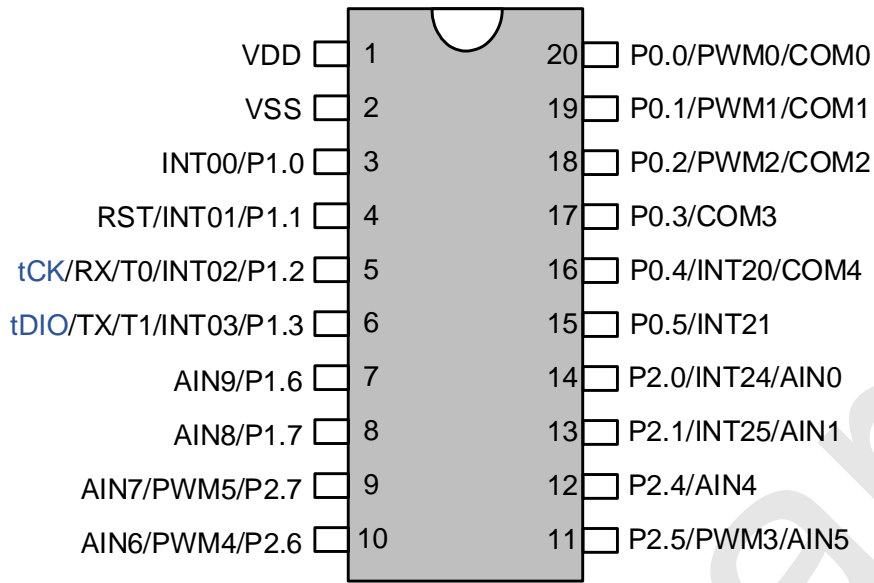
VDD 1
VSS 2
INT00/P1.0 3
RST/INT01/P1.1 4
tCK/RX/T0/INT02/P1.2 5
tDIO/TX/T1/INT03/P1.3 6
AIN9/P1.6 7
AIN8/P1.7 8
AIN7/PWM5/P2.7 9
AIN6/PWM4/P2.6 10

20 P0.0/PWM0/COM0
19 P0.1/PWM1/COM1
18 P0.2/PWM2/COM2
17 P0.3/COM3
16 P0.4/INT20/COM4
15 P0.5/INT21
14 P2.0/INT24/AIN0
13 P2.1/INT25/AIN1
12 P2.4/AIN4
11 P2.5/PWM3/AIN5